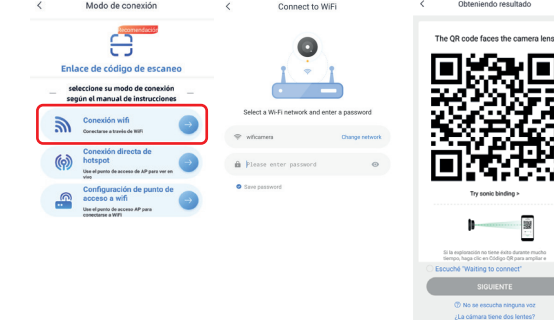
<
Modo de conexión
Recomendación
Enlace de código de escaneo
seleccione su modo de conexión según el manual de instrucciones
Conexión wifi
Conectarse a través de WiFi
Conexión directa de hotspot
Use el punto de acceso AP para ver en vivo
Configuración de punto de acceso a wifi
Use el punto de acceso AP para conectarse a WiFi

<
Connect to WiFi
Select a Wi-Fi network and enter a password
wificamera
Change network
Please enter password
Save password

<
Obteniendo resultado
The QR code faces the camera lens
Try sonic binding >
Si la expresión no tiene éxito durante mucho tiempo, haga clic en Código QR para ampliar e
Escuché "Waiting to connect"
SIGUIENTE
No se escucha ninguna voz
¿La cámara tiene dos lentes?